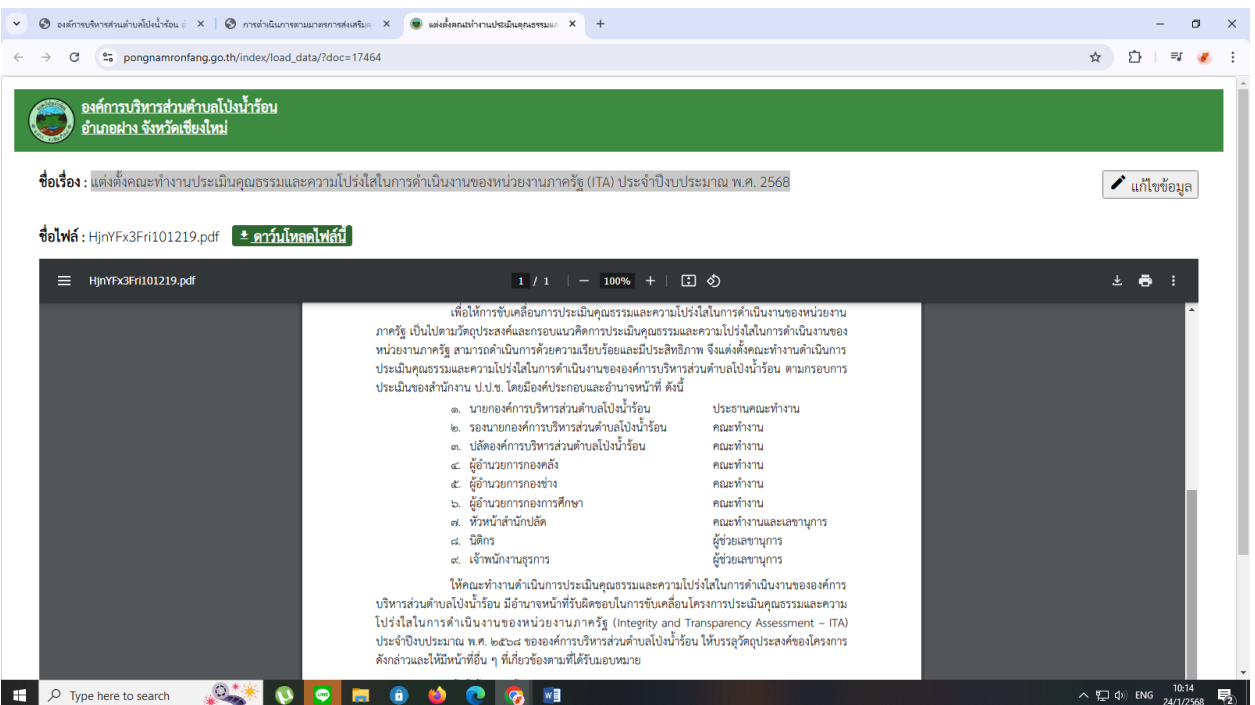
องค์การบริหารส่วนตำบลโป่งน้ำร้อน อ × การดำเนินการตามมาตรการส่งเสริม × แต่งตั้งคณะทำงานประเมินคุณธรรมแ ×

pongnamronfang.go.th/index/load_data/?doc=17464

องค์การบริหารส่วนตำบลโป่งน้ำร้อน
อำเภอฝาง จังหวัดเชียงใหม่

ชื่อเรื่อง : แต่งตั้งคณะทำงานประเมินคุณธรรมและความโปร่งใสในการดำเนินงานของหน่วยงานภาครัฐ (ITA) ประจำปีงบประมาณ พ.ศ. 2568

แก้ไขข้อมูล

ชื่อไฟล์ : HjnYFx3Fri101219.pdf ดาวน์โหลดไฟล์นี้

HjnYFx3Fri101219.pdf 1 / 1 100%

เพื่อให้การขับเคลื่อนการประเมินคุณธรรมและความโปร่งใสในการดำเนินงานของหน่วยงานภาครัฐ เป็นไปตามวัตถุประสงค์และกรอบแนวคิดการประเมินคุณธรรมและความโปร่งใสในการดำเนินงานของหน่วยงานภาครัฐ สามารถดำเนินการด้วยความเรียบร้อยและมีประสิทธิภาพ จึงแต่งตั้งคณะทำงานดำเนินการประเมินคุณธรรมและความโปร่งใสในการดำเนินงานขององค์การบริหารส่วนตำบลโป่งน้ำร้อน ตามกรอบการประเมินของสำนักงาน ป.ป.ช. โดยมีองค์ประกอบและอำนาจหน้าที่ ดังนี้

๑. นายกองค์การบริหารส่วนตำบลโป่งน้ำร้อน ประธานคณะทำงาน
๒. รองนายกองค์การบริหารส่วนตำบลโป่งน้ำร้อน คณะทำงาน
๓. ปลัดองค์การบริหารส่วนตำบลโป่งน้ำร้อน คณะทำงาน
๔. ผู้อำนวยการกองคลัง คณะทำงาน
๕. ผู้อำนวยการกองช่าง คณะทำงาน
๖. ผู้อำนวยการกองการศึกษา คณะทำงาน
๗. หัวหน้าสำนักปลัด คณะทำงานและเลขานุการ
๘. นิติกร ผู้ช่วยเลขานุการ
๙. เจ้าพนักงานธุรการ ผู้ช่วยเลขานุการ

ให้คณะทำงานดำเนินการประเมินคุณธรรมและความโปร่งใสในการดำเนินงานขององค์การบริหารส่วนตำบลโป่งน้ำร้อน มีอำนาจหน้าที่รับผิดชอบในการขับเคลื่อนโครงการประเมินคุณธรรมและความโปร่งใสในการดำเนินงานของหน่วยงานภาครัฐ (Integrity and Transparency Assessment – ITA) ประจำปีงบประมาณ พ.ศ. ๒๕๖๘ ขององค์การบริหารส่วนตำบลโป่งน้ำร้อน ให้บรรลุวัตถุประสงค์ของโครงการดังกล่าวและให้มีหน้าที่อื่น ๆ ที่เกี่ยวข้องตามที่ได้รับมอบหมาย

Type here to search
ENG 10:14 24/1/2568